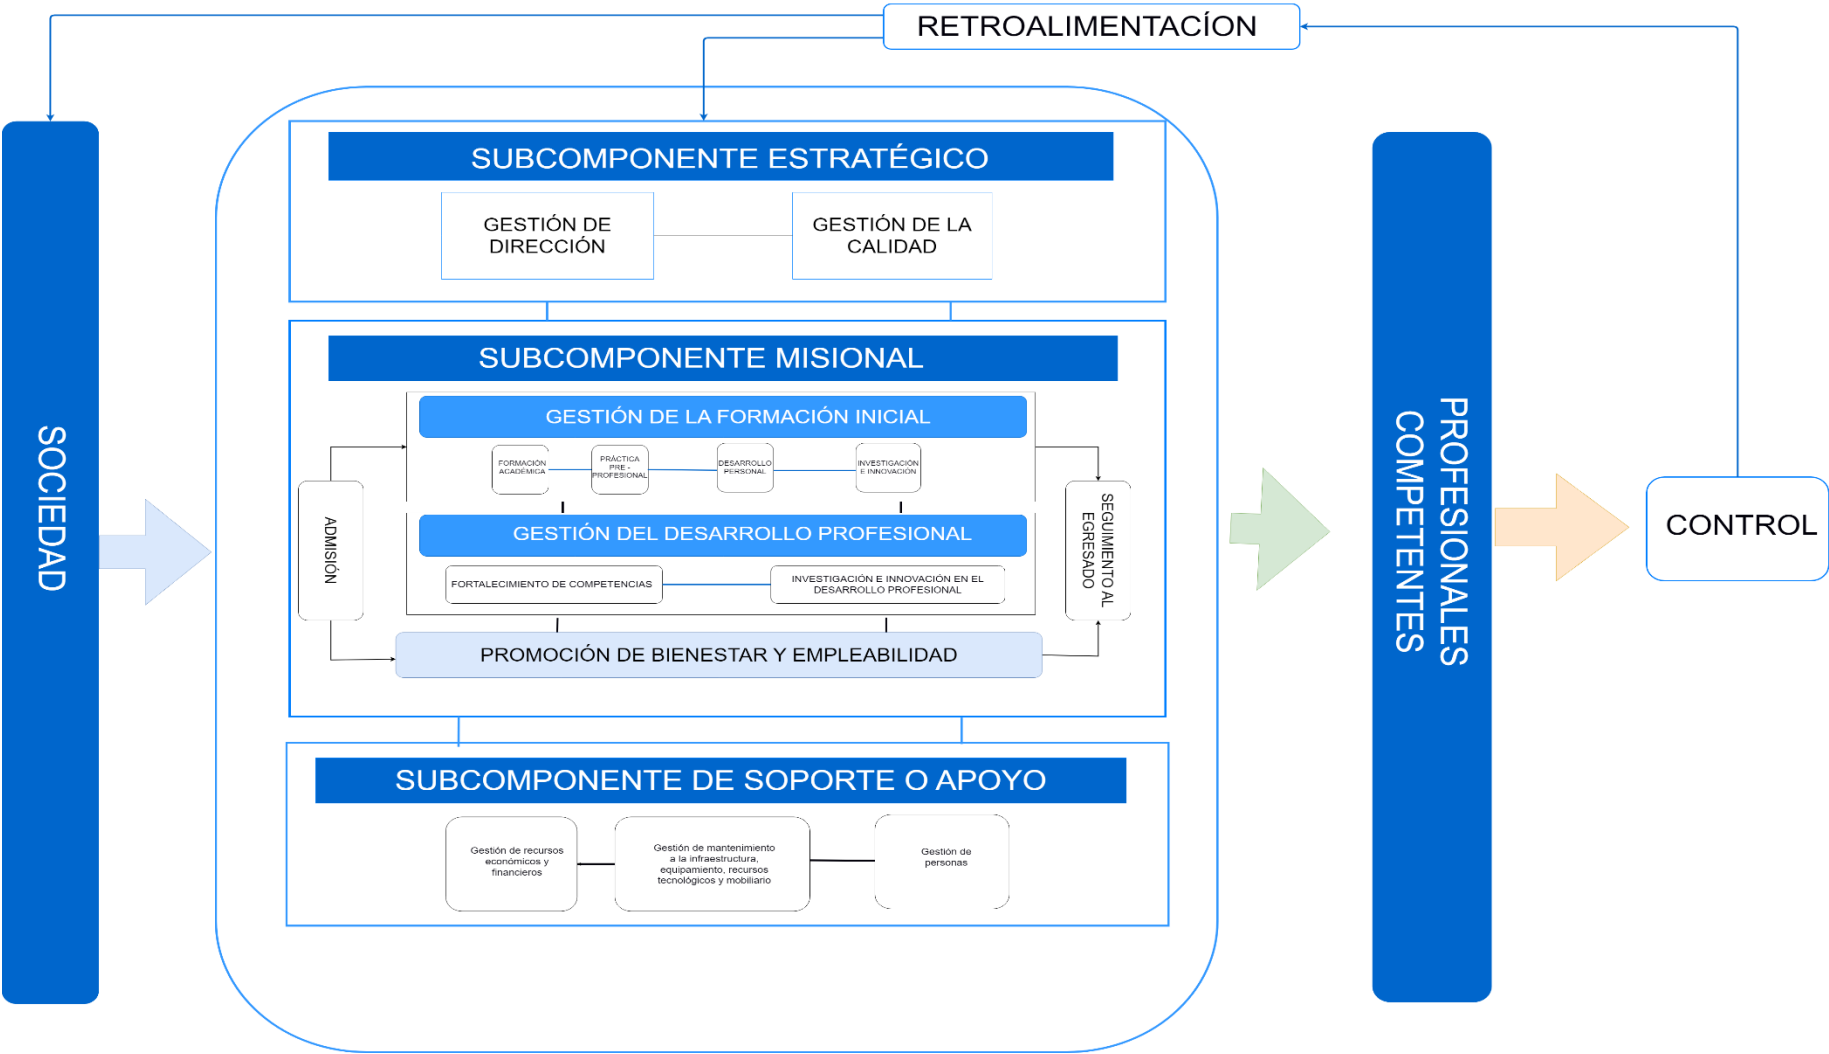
RETROALIMENTACÍON

SOCIEDAD

SUBCOMPONENTE ESTRATÉGICO

GESTIÓN DE DIRECCIÓN

GESTIÓN DE LA CALIDAD

SUBCOMPONENTE MISIONAL

GESTIÓN DE LA FORMACIÓN INICIAL

FORMACIÓN ACADÉMICA

PRÁCTICA PRE - PROFESIONAL

DESARROLLO PERSONAL

INVESTIGACIÓN E INNOVACIÓN

ADMISIÓN

GESTIÓN DEL DESARROLLO PROFESIONAL

FORTALECIMIENTO DE COMPETENCIAS

INVESTIGACIÓN E INNOVACIÓN EN EL DESARROLLO PROFESIONAL

SEGUIMIENTO AL EGRESADO

PROMOCIÓN DE BIENESTAR Y EMPLEABILIDAD

SUBCOMPONENTE DE SOPORTE O APOYO

Gestión de recursos económicos y financieros

Gestión de mantenimiento a la infraestructura, equipamiento, recursos tecnológicos y mobiliario

Gestión de personas

PROFESIONALES COMPETENTES

CONTROL